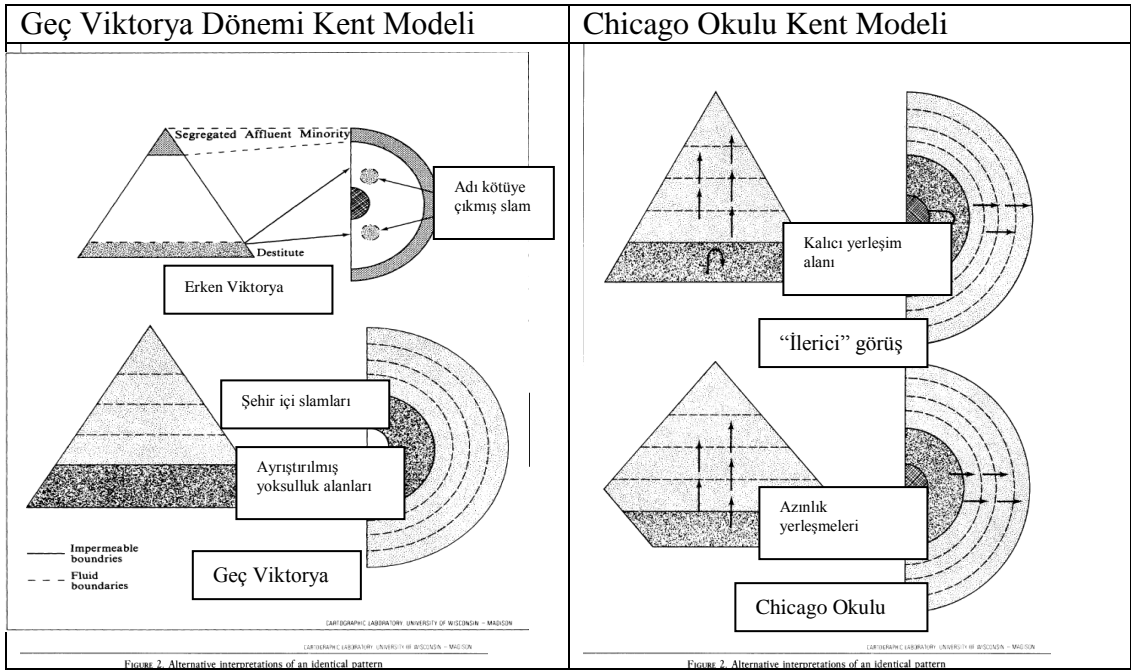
| Geç Viktorya Dönemi Kent Modeli | Chicago Okulu Kent Modeli |
|---|---|
| Segregated Affluent Minority<br>Adı kötüye çıkmış slam<br>Destitute<br>Erken Viktorya<br>Şehir içi slamları<br>Ayrıştırılmış yoksulluk alanları<br>Impermeable boundries<br>Fluid boundaries<br>Geç Viktorya<br>CARTOGRAPHIC LABORATORY UNIVERSITY OF WISCONSIN – MADISON<br>CARTOGRAPHIC LABORATORY UNIVERSITY OF WISCONSIN – MADISON<br>FIGURE 2. Alternative interpretations of an identical pattern | Kalıcı yerleşim alanı<br>"İlerici" görüş<br>Azınlık yerleşmeleri<br>Chicago Okulu<br>CARTOGRAPHIC LABORATORY UNIVERSITY OF WISCONSIN – MADISON<br>FIGURE 2. Alternative interpretations of an identical pattern |